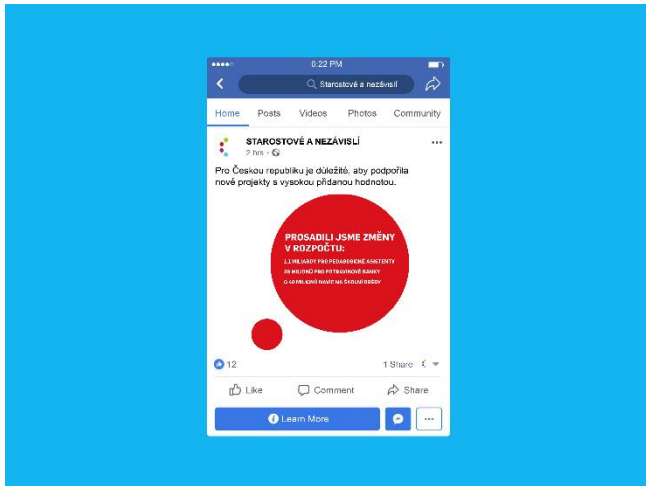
●●●●● 5:22 PM

Starostové a nezávislí

Home Posts Videos Photos Community

STAROSTOVÉ A NEZÁVISLÍ
2 hrs ·

Pro Českou republiku je důležité, aby podpořila nové projekty s vysokou přidanou hodnotou.

PROSADILI JSME ZMĚNY V ROZPOČTU:

1,1 MILIARDY PRO PEDAGOGICKÉ ASISTENTY
20 MILIONŮ PRO POTRAVINOVÉ BANKY
O 40 MILIONŮ NAVÍC NA ŠKOLNÍ OBĚDY

12
1 Share

Like Comment Share

Learn More

...